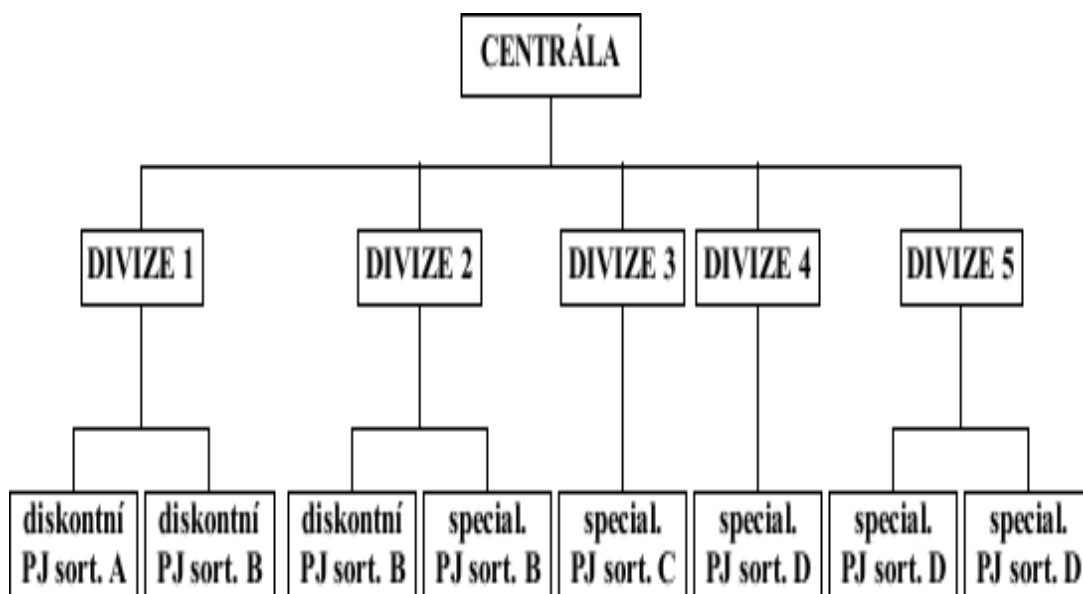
CENTRÁLA

DIVIZE 1

DIVIZE 2

DIVIZE 3

DIVIZE 4

DIVIZE 5

diskontní PJ sort. A

diskontní PJ sort. B

diskontní PJ sort. B

special. PJ sort. B

special. PJ sort. C

special. PJ sort. D

special. PJ sort. D

special. PJ sort. D